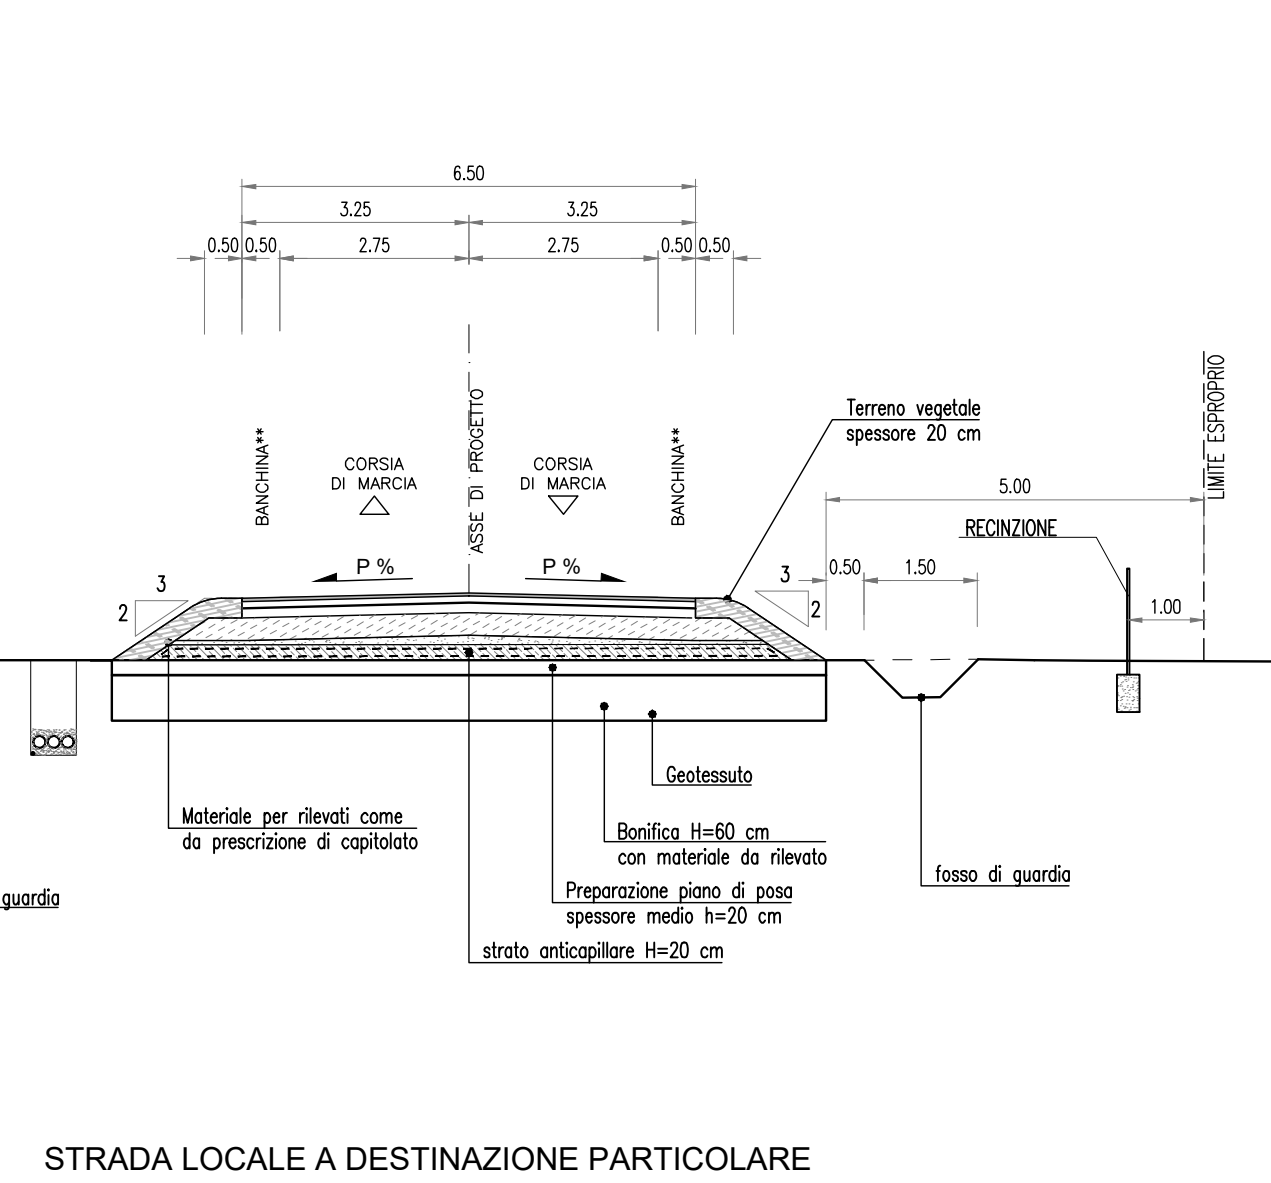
6.50

3.25

3.25

0.50 0.50

2.75

2.75

0.50 0.50

LIMITE ESPROPRIO

Terreno vegetale spessore 20 cm

BANCHINA**

CORSIA DI MARCIA

ASSE DI PROGETTO

CORSIA DI MARCIA

BANCHINA**

5.00

RECINZIONE

P %

P %

3

2

3

2

0.50

1.50

1.00

Geotessuto

Materiale per rilevati come da prescrizione di capitolato

Bonifica H=60 cm con materiale da rilevato

guardia

Preparazione piano di posa spessore medio h=20 cm

fosso di guardia

strato anticapillare H=20 cm

STRADA LOCALE A DESTINAZIONE PARTICOLARE